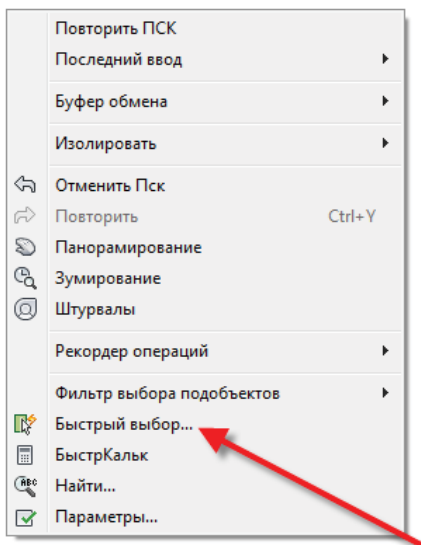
Повторить ПСК
Последний ввод
Буфер обмена
Изолировать
Отменить Пск
Повторить Ctrl+Y
Панорамирование
Зумирование
Штурвалы
Рекордер операций
Фильтр выбора подобъектов
Быстрый выбор...
БыстрКальк
Найти...
Параметры...